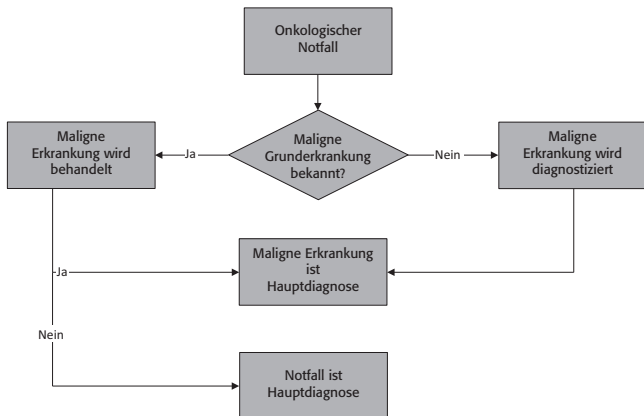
Onkologischer Notfall

Maligne Grunderkrankung bekannt?

Ja

Maligne Erkrankung wird behandelt

Nein

Maligne Erkrankung wird diagnostiziert

Ja

Maligne Erkrankung ist Hauptdiagnose

Nein

Notfall ist Hauptdiagnose